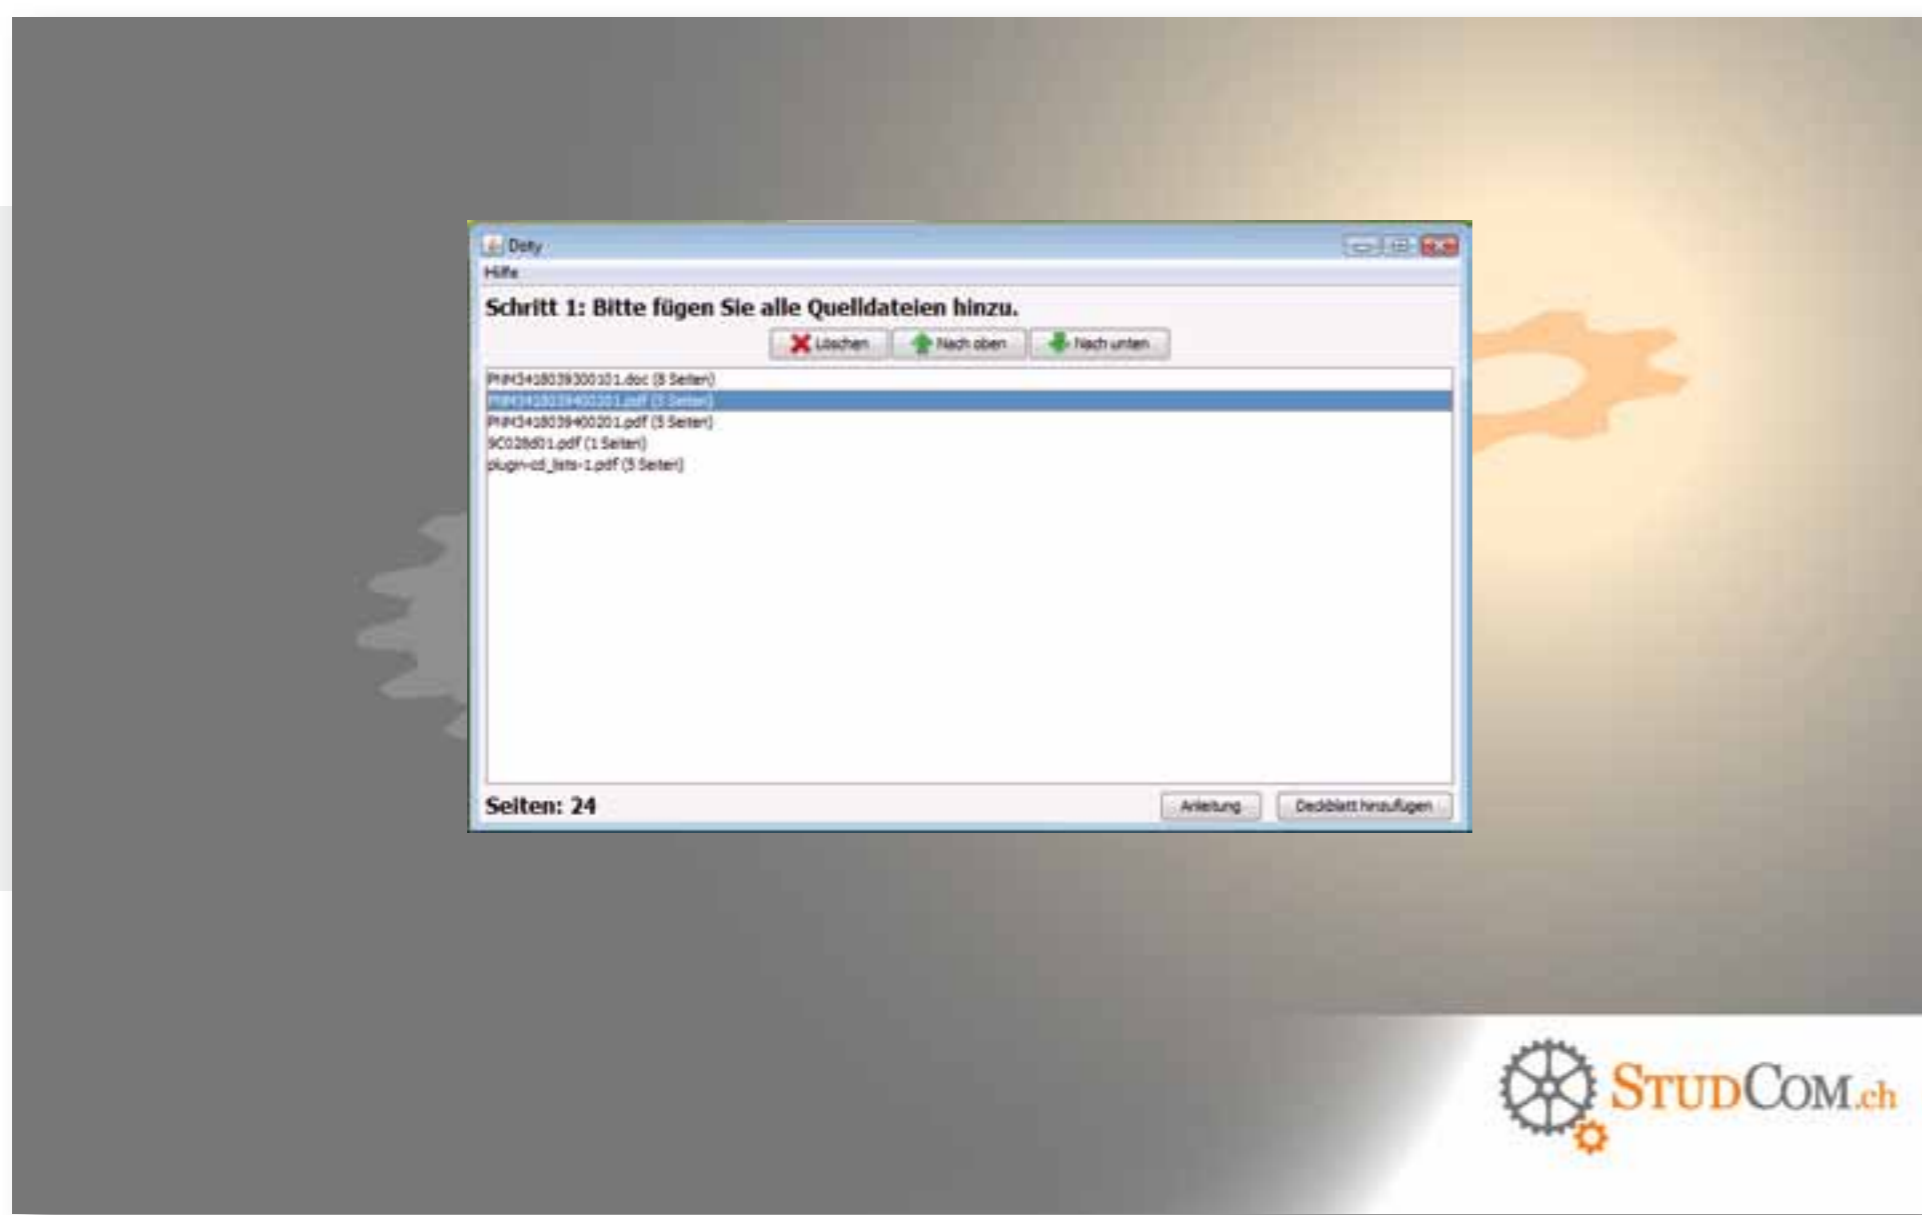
Doty

Hilfe

Schritt 1: Bitte fügen Sie alle Quelldateien hinzu.

Löschen | Nach oben | Nach unten

PHM3418039300101.doc (8 Seiten)
PHM3418039400101.pdf (5 Seiten)
PHM3418039400201.pdf (5 Seiten)
9C028d01.pdf (1 Seiten)
plugin-cd_lists-1.pdf (5 Seiten)

Seiten: 24

Anleitung | Deckblatt hinzufügen

StudCom.ch